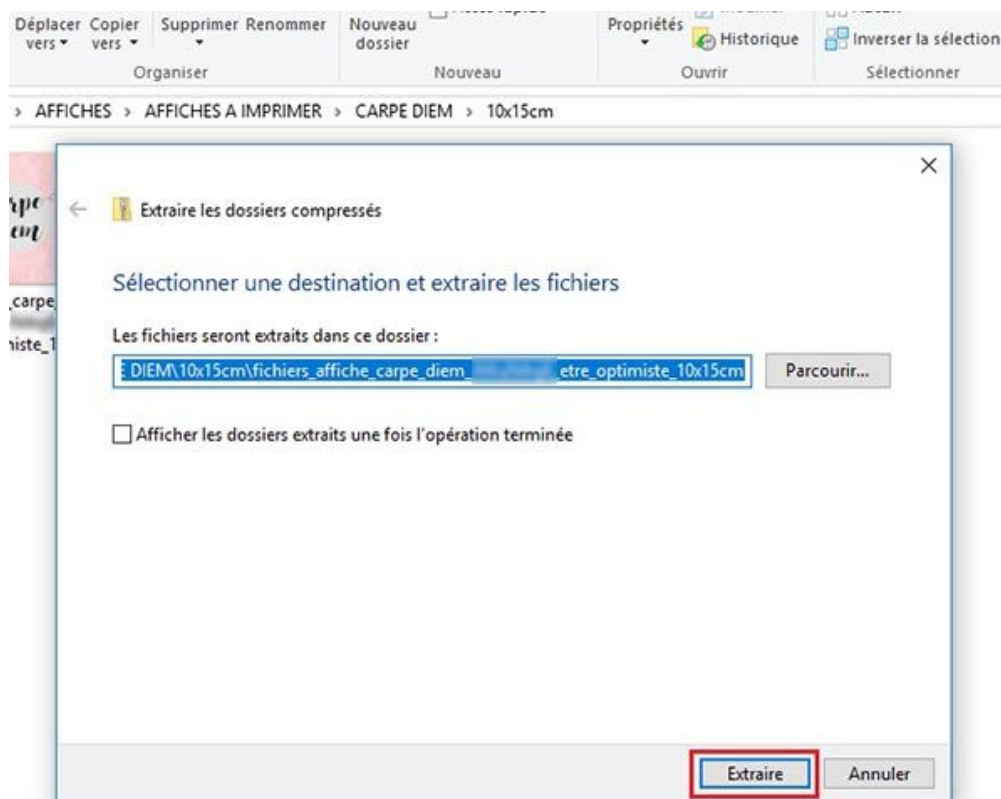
Déplacer vers ▾ Copier vers ▾ Supprimer ▾ Renommer Nouveau dossier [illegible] Propriétés ▾ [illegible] Historique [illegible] Inverser la sélection

Organiser Nouveau Ouvrir Sélectionner

› AFFICHES › AFFICHES A IMPRIMER › CARPE DIEM › 10x15cm

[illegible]pe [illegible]em

_carpe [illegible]niste_1

×

Extraire les dossiers compressés

Sélectionner une destination et extraire les fichiers

Les fichiers seront extraits dans ce dossier :

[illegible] DIEM\10x15cm\fichiers_affiche_carpe_diem_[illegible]etre_optimiste_10x15cm

Parcourir...

Afficher les dossiers extraits une fois l'opération terminée

Extraire Annuler